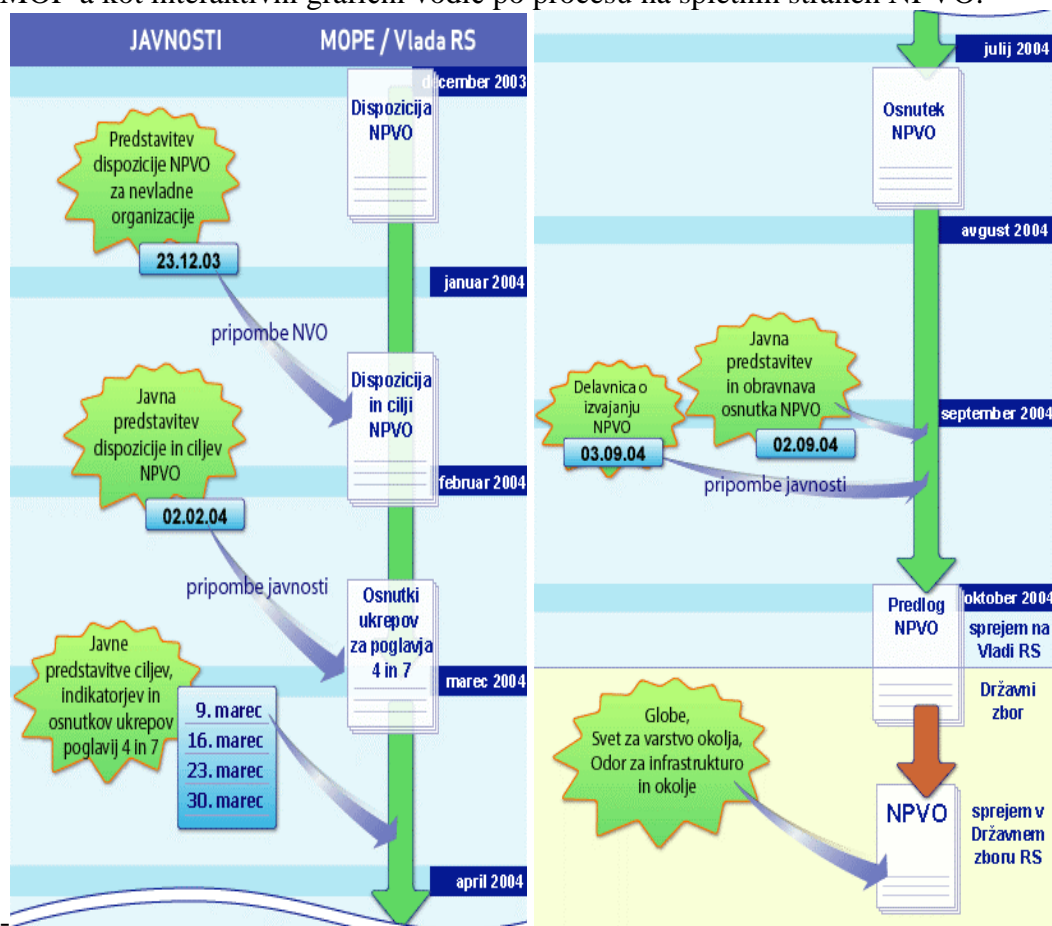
MOP-a kot interaktivni grafični vodič po procesu na spletnih straneh NPVO.

JAVNOSTI

MOPE / Vlada RS

december 2003

Dispozicija NPVO

Predstavitev dispozicije NPVO za nevladne organizacije

23.12.03

januar 2004

pripombe NVO

Dispozicija in cilji NPVO

Javna predstavitev dispozicije in ciljev NPVO

februar 2004

02.02.04

pripombe javnosti

Osnutki ukrepov za poglavja 4 in 7

Javne predstavitve ciljev, indikatorjev in osnutkov ukrepov poglavij 4 in 7

marec 2004

9. marec
16. marec
23. marec
30. marec

april 2004

julij 2004

Osnutek NPVO

avgust 2004

Javna predstavitev in obravnava osnutka NPVO

Delavnica o izvajanju NPVO

september 2004

02.09.04

03.09.04

pripombe javnosti

Predlog NPVO

oktober 2004

sprejem na Vladi RS

Državni zbor

Globe, Svet za varstvo okolja, Odor za infrastrukturo in okolje

NPVO

sprejem v Državnem zboru RS